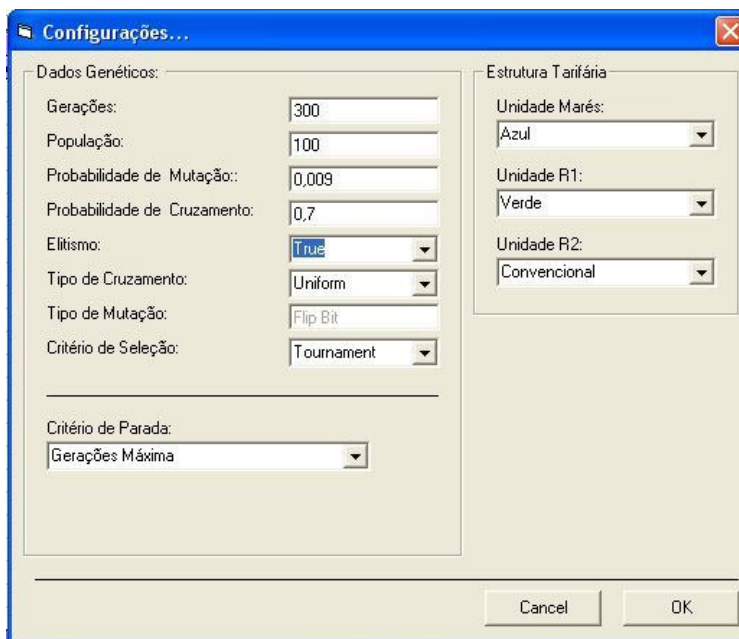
Configurações...

Dados Genéticos:

Gerações: 300

População: 100

Probabilidade de Mutação:: 0,009

Probabilidade de Cruzamento: 0,7

Elitismo: True

Tipo de Cruzamento: Uniform

Tipo de Mutação: Flip Bit

Critério de Seleção: Tournament

Critério de Parada:

Gerações Máxima

Estrutura Tarifária

Unidade Marés:

Azul

Unidade R1:

Verde

Unidade R2:

Convencional

Cancel

OK